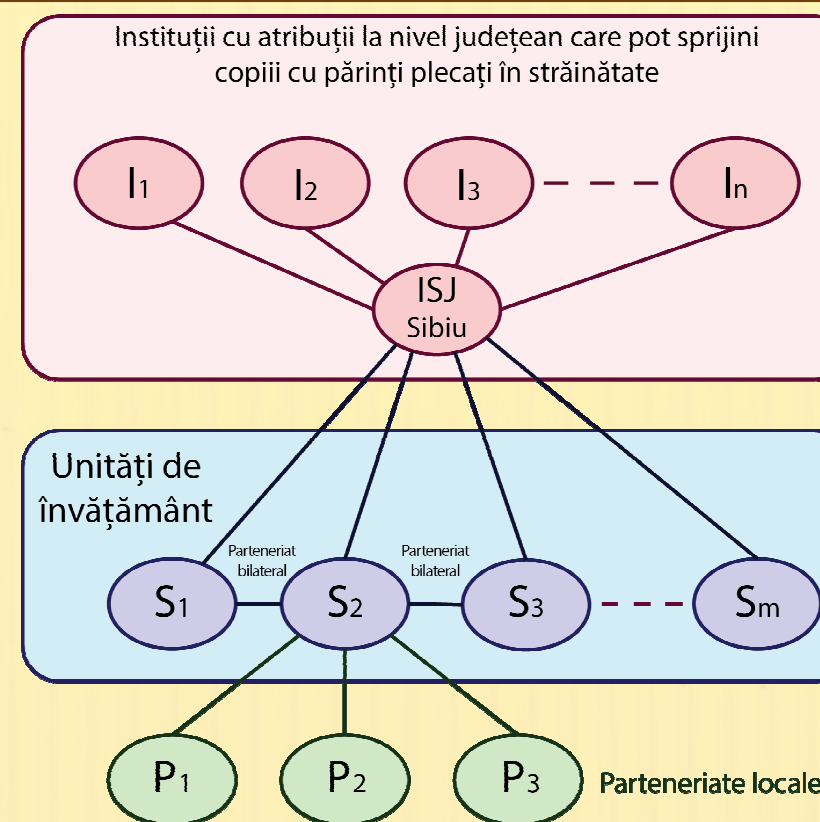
Instituții cu atribuții la nivel județean care pot sprijini copiii cu părinți plecați în străinătate

$I_1$

$I_2$

$I_3$

$I_n$

ISJ Sibiu

Unități de învățământ

Parteneriat bilateral

Parteneriat bilateral

$S_1$

$S_2$

$S_3$

$S_m$

$P_1$

$P_2$

$P_3$

Parteneriate locale